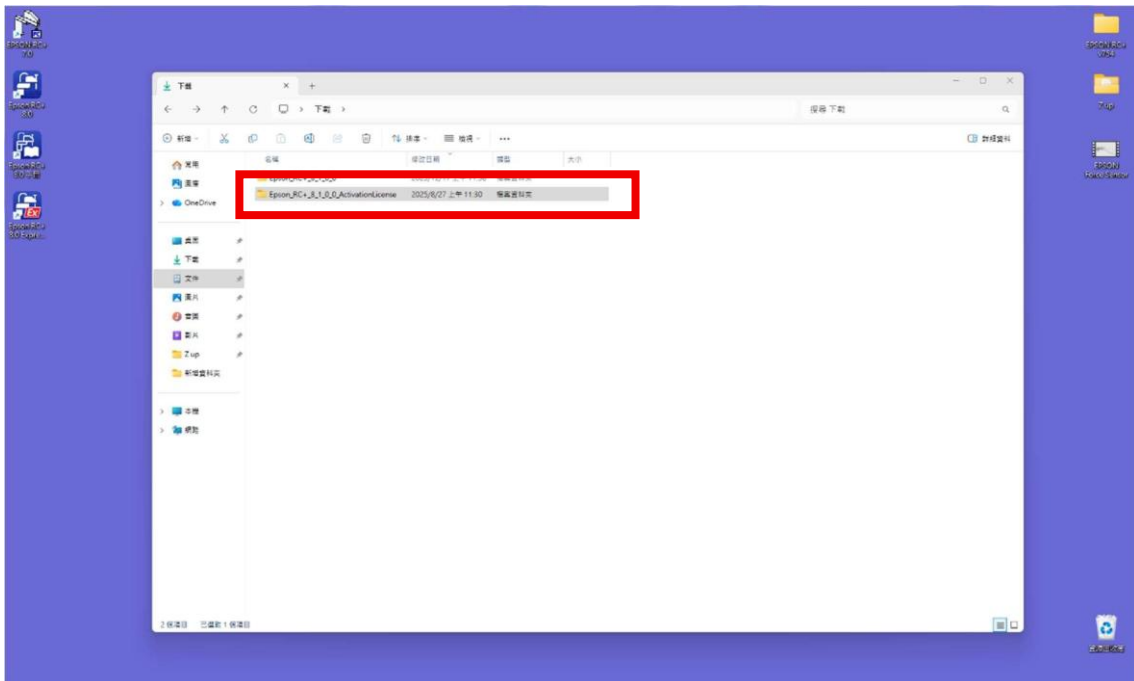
EPSON RC+ 7.0

Epson RC+ 8.0

Epson RC+ 8.0 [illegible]

Epson RC+ 8.0 Express

下載

下載

搜尋 下載

新增

排序

檢視

...

詳細資料

常用

圖庫

OneDrive

桌面

下載

文件

圖片

音樂

影片

Z up

新增資料夾

本機

網路

名稱

修改日期

類型

大小

Epson_RC+_8_1_0_0

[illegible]

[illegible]

Epson_RC+_8_1_0_0_ActivationLicense

2025/8/27 上午 11:30

檔案資料夾

2 個項目 已選取 1 個項目

EPSON RC+ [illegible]

Z up

EPSON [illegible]

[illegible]